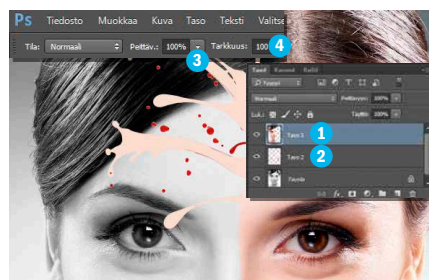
Ps Tiedosto Muokkaa Kuva Taso Teksti Valitse

Tila: Normaali Peittäv.: 100% Tarkkuus: 100

3

4

Tasot Kanavat Polut

Tyyppi

Normaali Peittävyys: 100%

Lukitse: Täyttö: 100%

Taso 3

1

Taso 2

2

Tausta